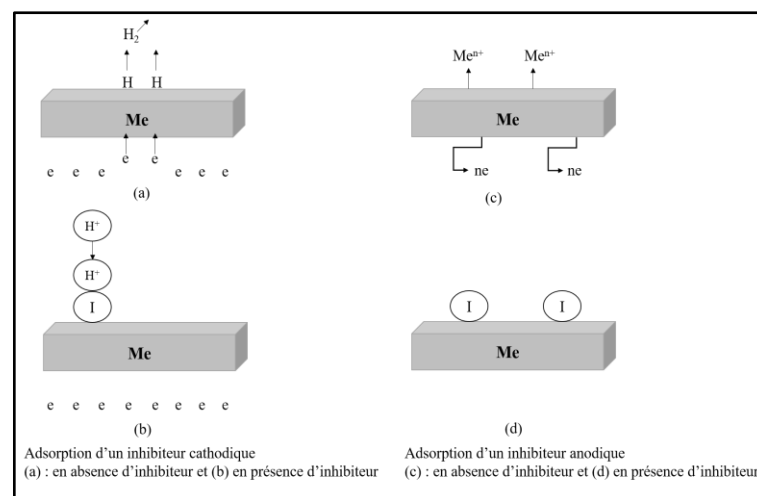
$H_2$

H H

Me

e e e e e e e e

(a)

$Me^{n+}$ $Me^{n+}$

Me

ne ne

(c)

$H^+$

$H^+$

I

Me

e e e e e e e e

(b)

I I

Me

(d)

Adsorption d'un inhibiteur cathodique
(a) : en absence d'inhibiteur et (b) en présence d'inhibiteur

Adsorption d'un inhibiteur anodique
(c) : en absence d'inhibiteur et (d) en présence d'inhibiteur